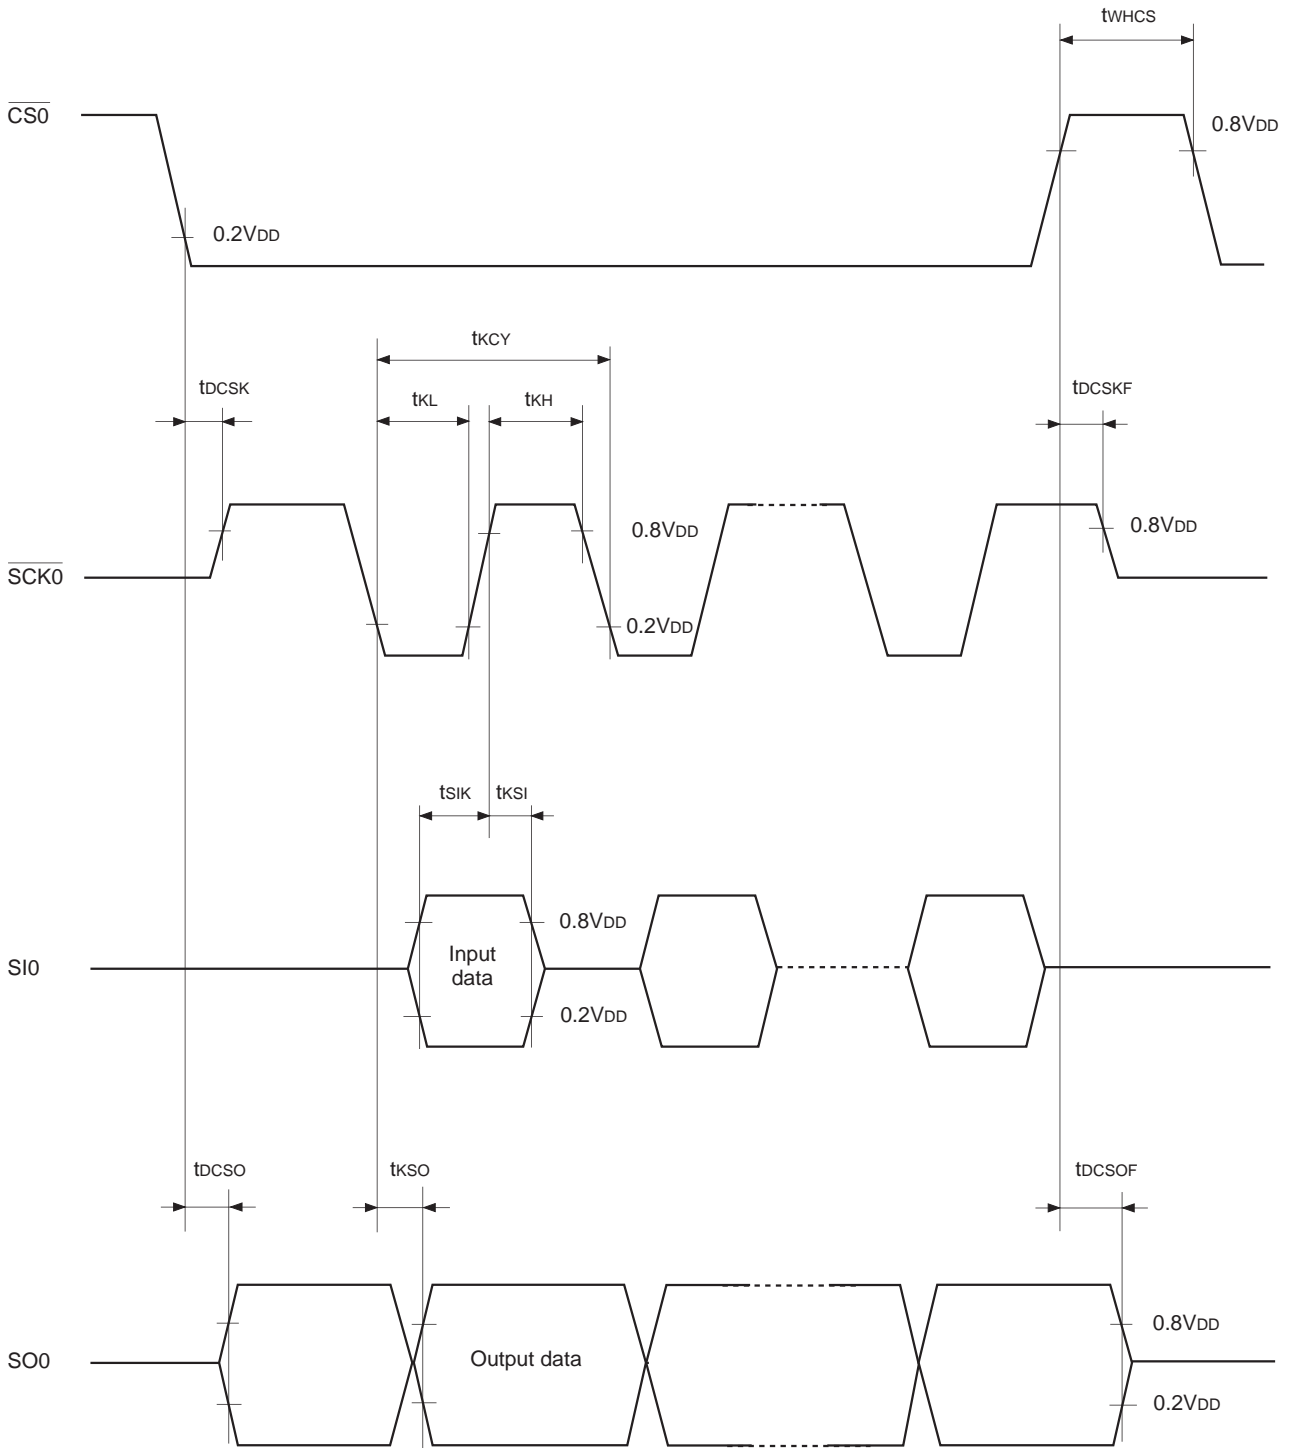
$t_{WHCS}$

$\overline{CS0}$

0.8$V_{DD}$

0.2$V_{DD}$

$t_{KCY}$

$t_{DCSK}$

$t_{KL}$

$t_{KH}$

$t_{DCSKF}$

0.8$V_{DD}$

0.8$V_{DD}$

$\overline{SCK0}$

0.2$V_{DD}$

$t_{SIK}$

$t_{KSI}$

0.8$V_{DD}$

SI0

Input data

0.2$V_{DD}$

$t_{DCSO}$

$t_{KSO}$

$t_{DCSOF}$

0.8$V_{DD}$

SO0

Output data

0.2$V_{DD}$